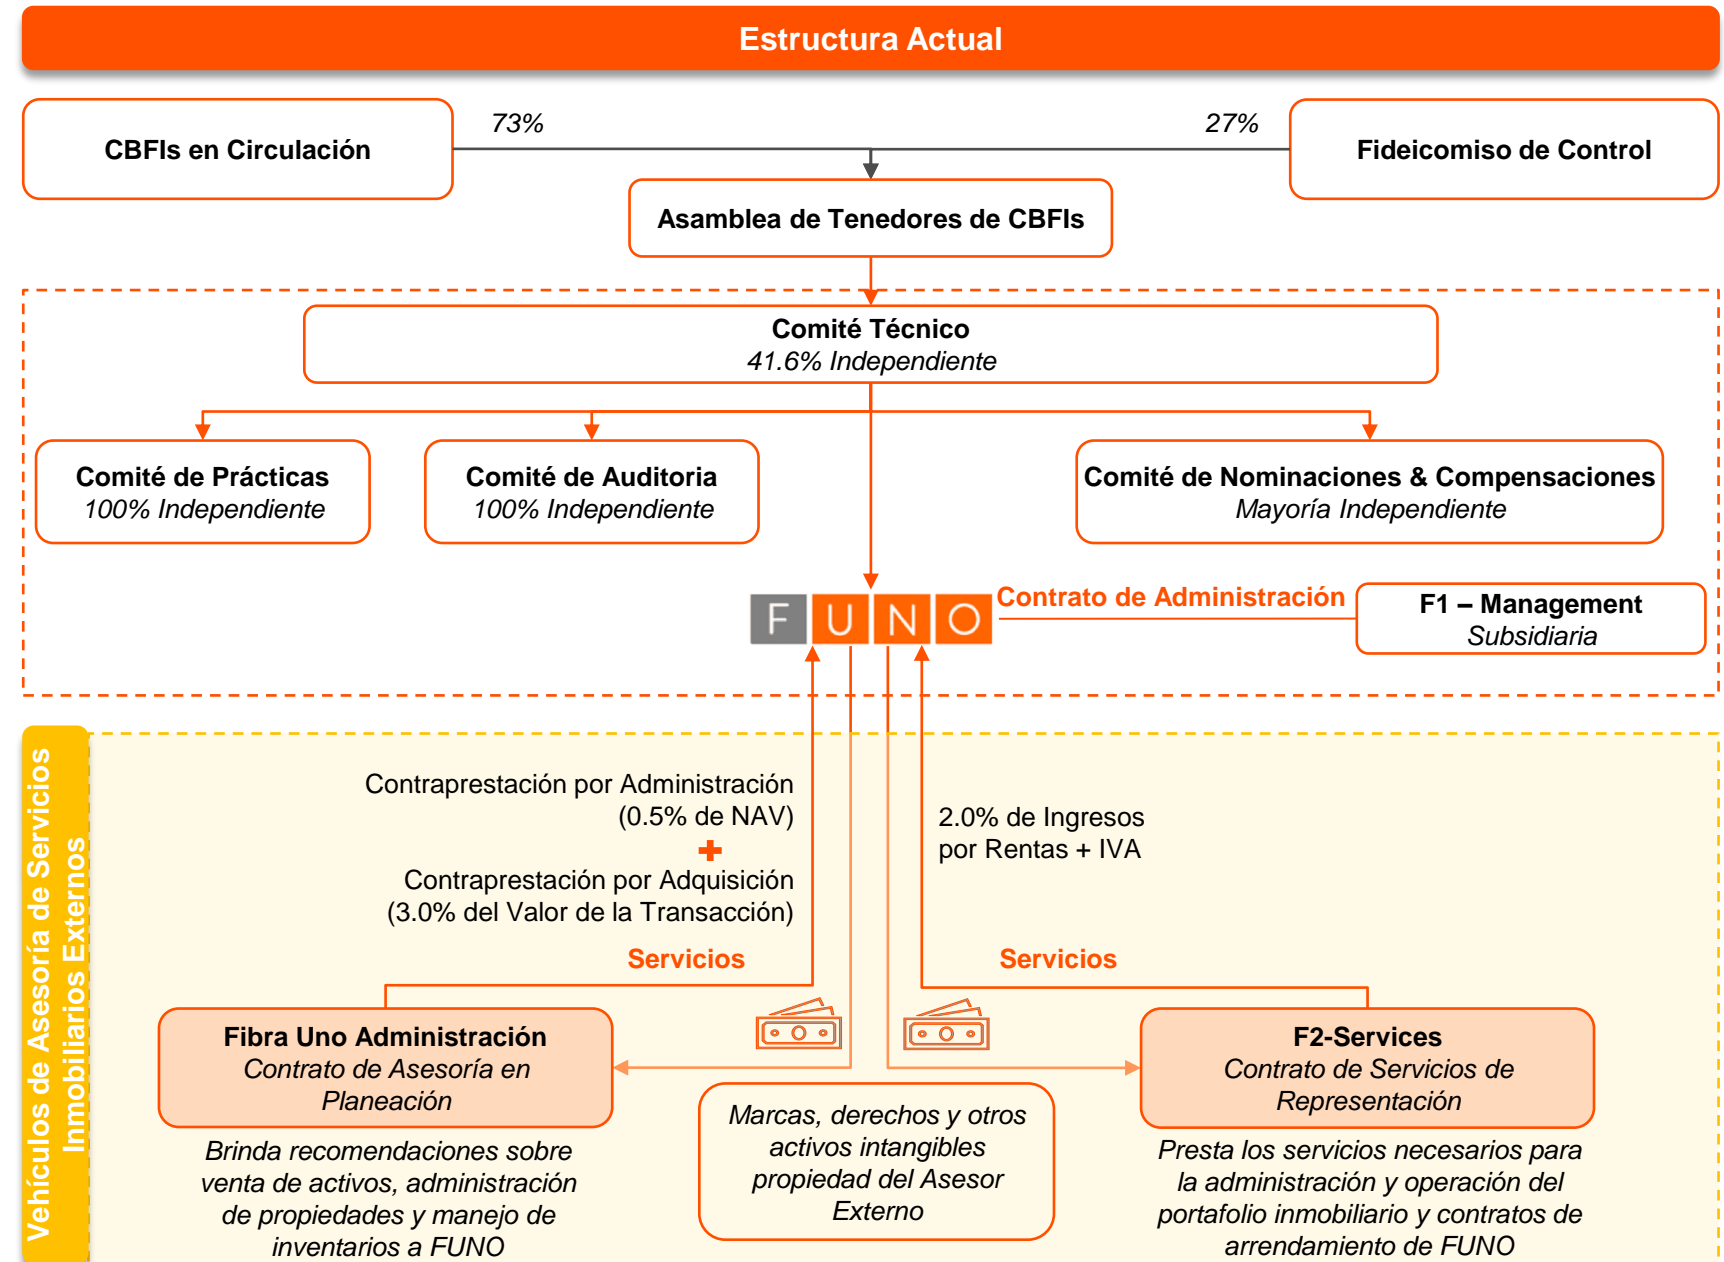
Estructura Actual

CBFIs en Circulación

73%

27%

Fideicomiso de Control

Asamblea de Tenedores de CBFIs

Comité Técnico
41.6% Independiente

Comité de Prácticas
100% Independiente

Comité de Auditoria
100% Independiente

Comité de Nominaciones & Compensaciones
Mayoría Independiente

FUNO

Contrato de Administración

F1 – Management
Subsidiaria

Vehículos de Asesoría de Servicios Inmobiliarios Externos

Contraprestación por Administración (0.5% de NAV)
+
Contraprestación por Adquisición (3.0% del Valor de la Transacción)

2.0% de Ingresos por Rentas + IVA

Servicios

Servicios

Fibra Uno Administración
Contrato de Asesoría en Planeación

Brinda recomendaciones sobre venta de activos, administración de propiedades y manejo de inventarios a FUNO

Marcas, derechos y otros activos intangibles propiedad del Asesor Externo

F2-Services
Contrato de Servicios de Representación

Presta los servicios necesarios para la administración y operación del portafolio inmobiliario y contratos de arrendamiento de FUNO